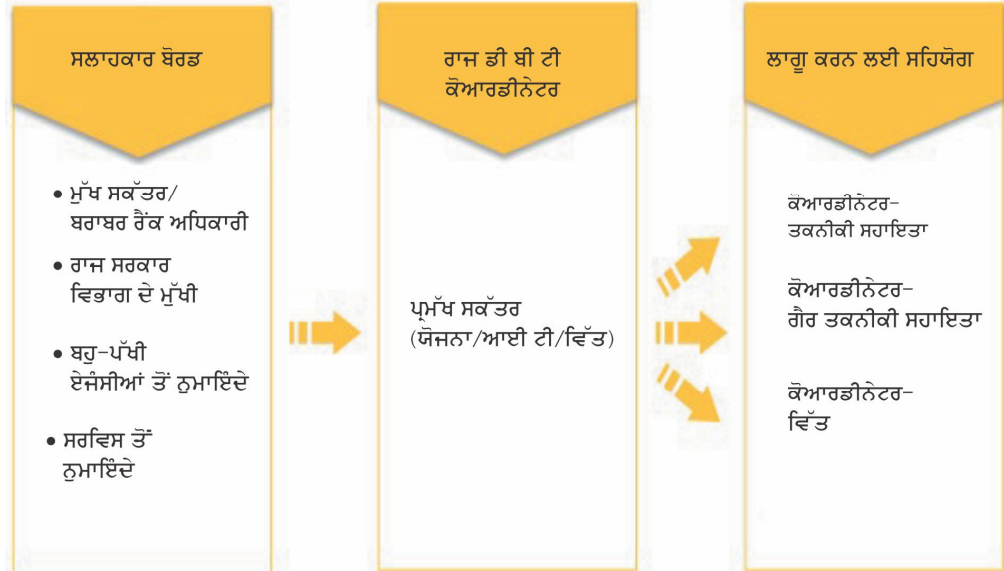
ਸਲਾਹਕਾਰ ਬੋਰਡ

• ਮੁੱਖ ਸਕੱਤਰ/ ਬਰਾਬਰ ਰੈਂਕ ਅਧਿਕਾਰੀ

• ਰਾਜ ਸਰਕਾਰ ਵਿਭਾਗ ਦੇ ਮੁੱਖੀ

• ਬਹੁ-ਪੱਖੀ ਏਜੰਸੀਆਂ ਤੋਂ ਨੁਮਾਇੰਦੇ

• ਸਰਵਿਸ ਤੋਂ ਨੁਮਾਇੰਦੇ

ਰਾਜ ਡੀ ਬੀ ਟੀ ਕੋਆਰਡੀਨੇਟਰ

ਪ੍ਰਮੁੱਖ ਸਕੱਤਰ (ਯੋਜਨਾ/ਆਈ ਟੀ/ਵਿੱਤ)

ਲਾਗੂ ਕਰਨ ਲਈ ਸਹਿਯੋਗ

ਕੋਆਰਡੀਨੇਟਰ- ਤਕਨੀਕੀ ਸਹਾਇਤਾ

ਕੋਆਰਡੀਨੇਟਰ- ਗੈਰ ਤਕਨੀਕੀ ਸਹਾਇਤਾ

ਕੋਆਰਡੀਨੇਟਰ- ਵਿੱਤ